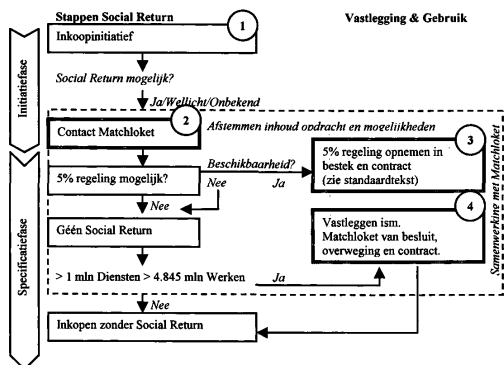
Stappen Social Return

Vastlegging & Gebruik

1

Inkoopinitiatief

Initiatiefase

Social Return mogelijk?

Ja/Wellicht/Onbekend

Contact Matchloket

2

Afstemmen inhoud opdracht en mogelijkheden

Samenwerking met Matchloket

3

5% regeling mogelijk?

Beschikbaarheid?

Nee

Ja

5% regeling opnemen in bestek en contract (zie standaardtekst)

Specificatiefase

Nee

4

Géén Social Return

Vastleggen ism. Matchloket van besluit, overweging en contract.

> 1 mln Diensten > 4.845 mln Werken

Ja

Nee

Inkopen zonder Social Return